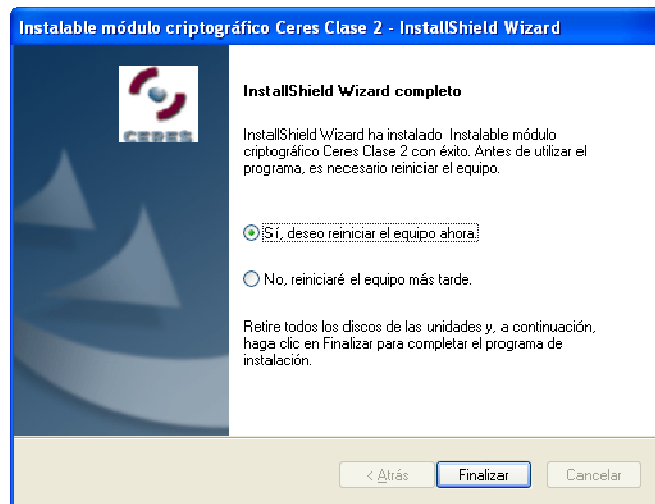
Instalable módulo criptográfico Ceres Clase 2 - InstallShield Wizard

CERES

InstallShield Wizard completo

InstallShield Wizard ha instalado Instalable módulo criptográfico Ceres Clase 2 con éxito. Antes de utilizar el programa, es necesario reiniciar el equipo.

Sí, deseo reiniciar el equipo ahora.

No, reiniciaré el equipo más tarde.

Retire todos los discos de las unidades y, a continuación, haga clic en Finalizar para completar el programa de instalación.

< Atrás
Finalizar
Cancelar